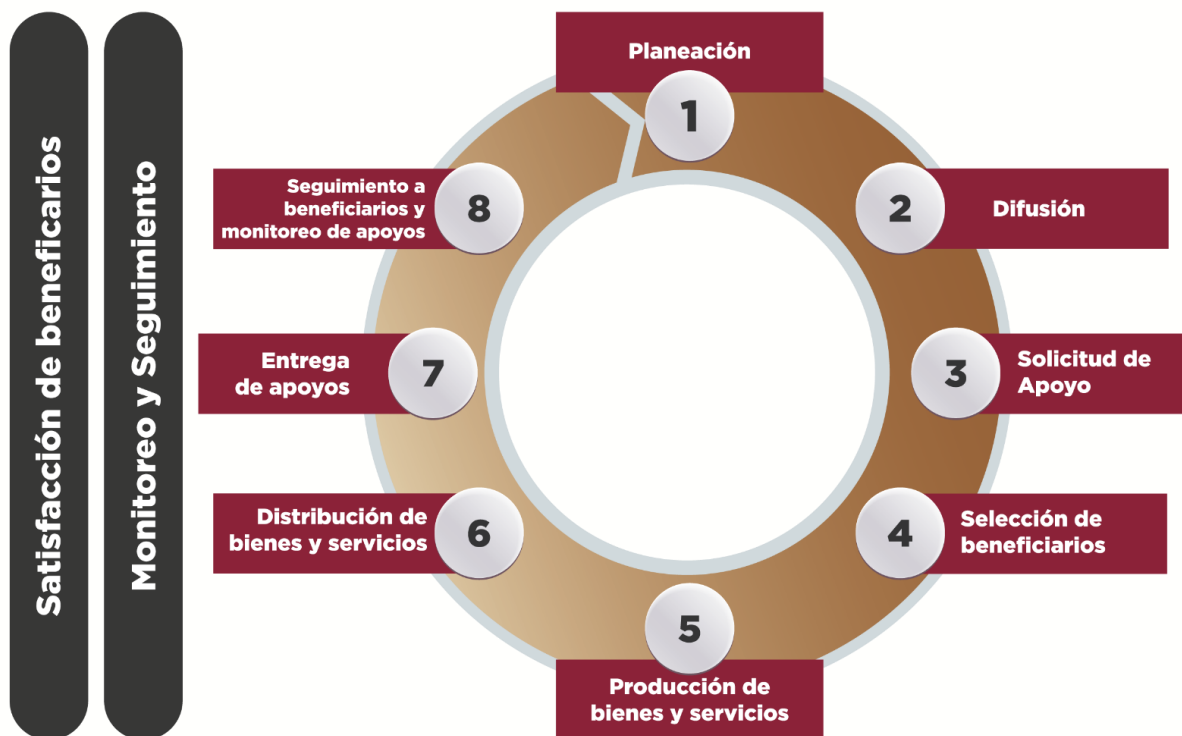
Satisfacción de beneficarios

Monitoreo y Seguimiento

Planeación
1

2
Difusión

3
Solicitud de Apoyo

4
Selección de beneficiarios

5
Producción de bienes y servicios

Distribución de bienes y servicios
6

Entrega de apoyos
7

Seguimiento a beneficiarios y monitoreo de apoyos
8